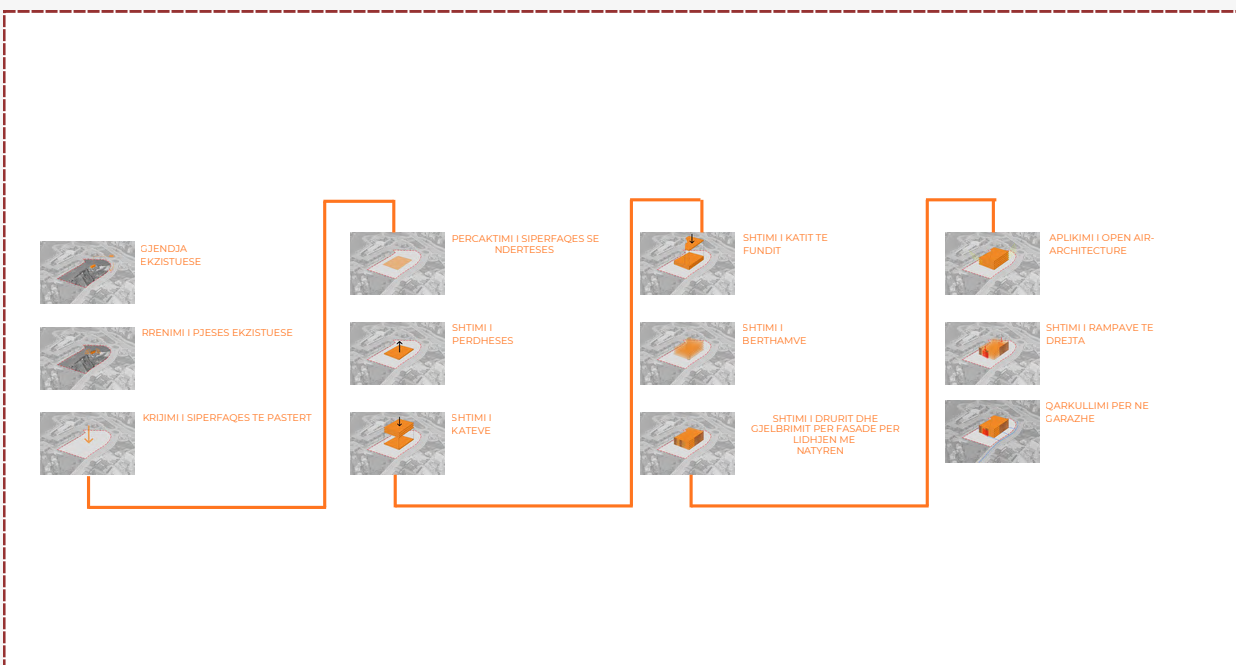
GJENDJA EKZISTUESE

RRENIMI I PJESES EKZISTUESE

KRIJIMI I SIPERFAQES TE PASTERT

PERCAKTIMI I SIPERFAQES SE NDERTESES

SHTIMI I PERDHESES

SHTIMI I KATEVE

SHTIMI I KATIT TE FUNDIT

SHTIMI I BERTHAMVE

SHTIMI I DRURIT DHE GJELBRIMIT PER FASADE PER LIDHJEN ME NATYREN

APLIKIMI I OPEN AIR-ARCHITECTURE

SHTIMI I RAMPAVE TE DREJTA

QARKULLIMI PER NE GARAZHE